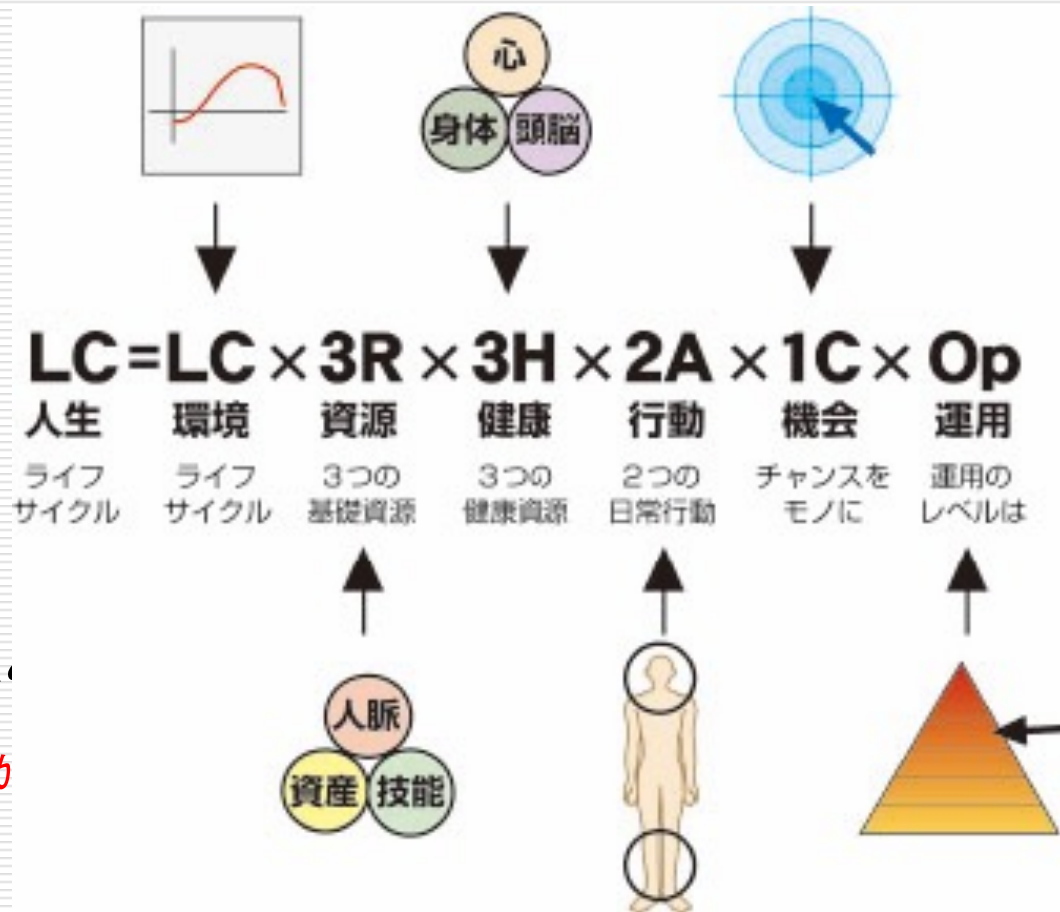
心
身体 頭脳

$LC = LC \times 3R \times 3H \times 2A \times 1C \times Op$

人生
ライフサイクル

環境
ライフサイクル

資源
3つの基礎資源

健康
3つの健康資源

行動
2つの日常行動

機会
チャンスをモノに

運用
運用のレベルは

人脈
資産 技能